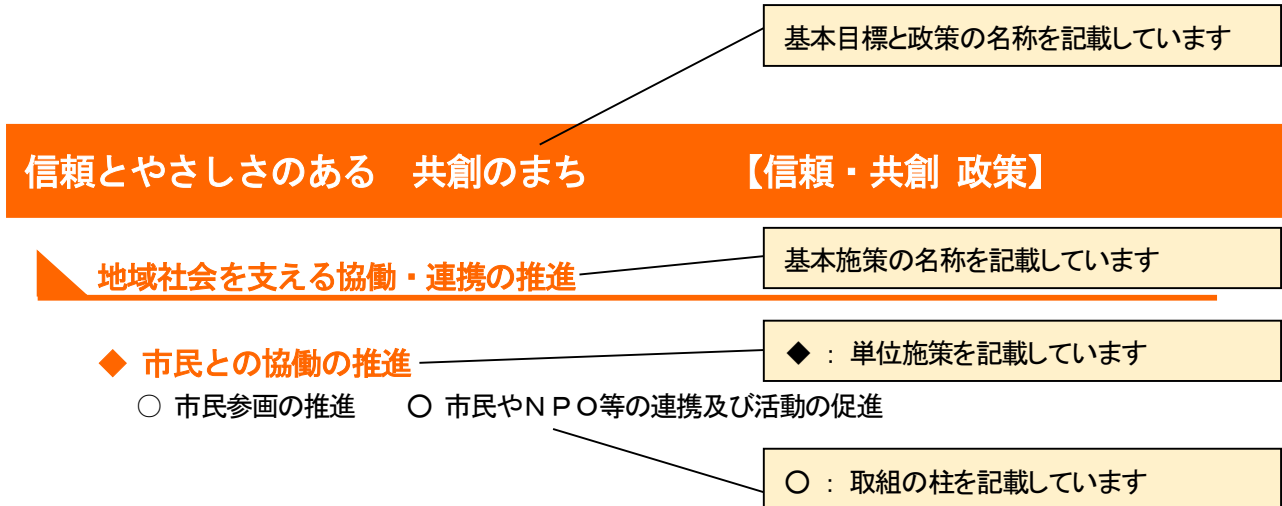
基本目標と政策の名称を記載しています

信頼とやさしさのある　共創のまち　　　【信頼・共創 政策】

地域社会を支える協働・連携の推進

基本施策の名称を記載しています

◆ 市民との協働の推進

◆ ： 単位施策を記載しています

○ 市民参画の推進　　○ 市民やＮＰＯ等の連携及び活動の促進

○ ： 取組の柱を記載しています